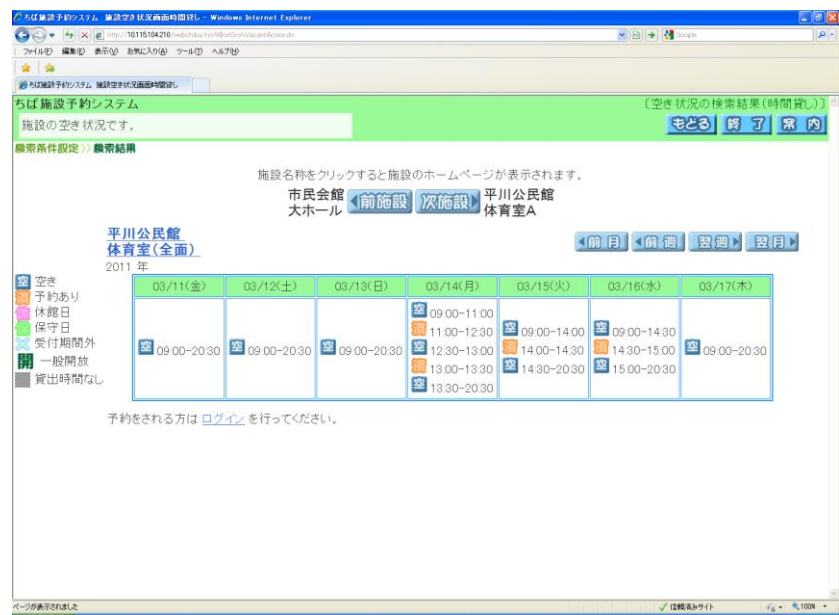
ちば施設予約システム 施設空き状況画面時間貸し - Windows Internet Explorer

http://10.115.104.210/webchiba/rsvWInstSrchVacantAction.do

Google

ファイル(F) 編集(E) 表示(V) お気に入り(A) ツール(T) ヘルプ(H)

ちば施設予約システム 施設空き状況画面時間貸し

ちば施設予約システム

〔空き状況の検索結果(時間貸し)〕

施設の空き状況です。

もどる 終了 案内

検索条件設定 >> 検索結果

施設名称をクリックすると施設のホームページが表示されます。

市民会館 大ホール 前施設 次施設 平川公民館 体育室A

平川公民館 体育室(全面)

2011 年

前月 前週 翌週 翌月

空 空き
済 予約あり
休 休館日
保 保守日
受付期間外
開 一般開放
貸出時間なし

| 03/11(金) | 03/12(土) | 03/13(日) | 03/14(月) | 03/15(火) | 03/16(水) | 03/17(木) |
|---|---|---|---|---|---|---|
| 空 09:00-20:30 | 空 09:00-20:30 | 空 09:00-20:30 | 空 09:00-11:00<br>済 11:00-12:30<br>空 12:30-13:00<br>済 13:00-13:30<br>空 13:30-20:30 | 空 09:00-14:00<br>済 14:00-14:30<br>空 14:30-20:30 | 空 09:00-14:30<br>済 14:30-15:00<br>空 15:00-20:30 | 空 09:00-20:30 |

予約をされる方は ログイン を行ってください。

ページが表示されました

信頼済みサイト

100%